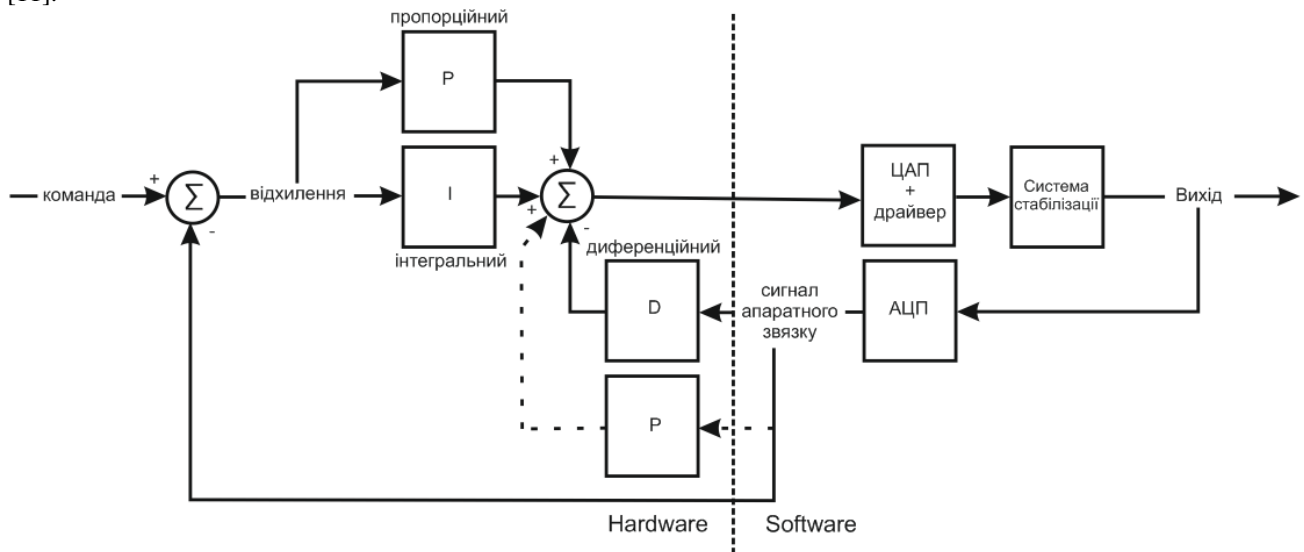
[53].

пропорційний

P

команда

+

$\sum$

-

відхилення

I

інтегральний

+

+

$\sum$

-

диференційний

D

P

ЦАП + драйвер

Система стабілізації

Вихід

сигнал апаратного звязку

АЦП

Hardware

Software